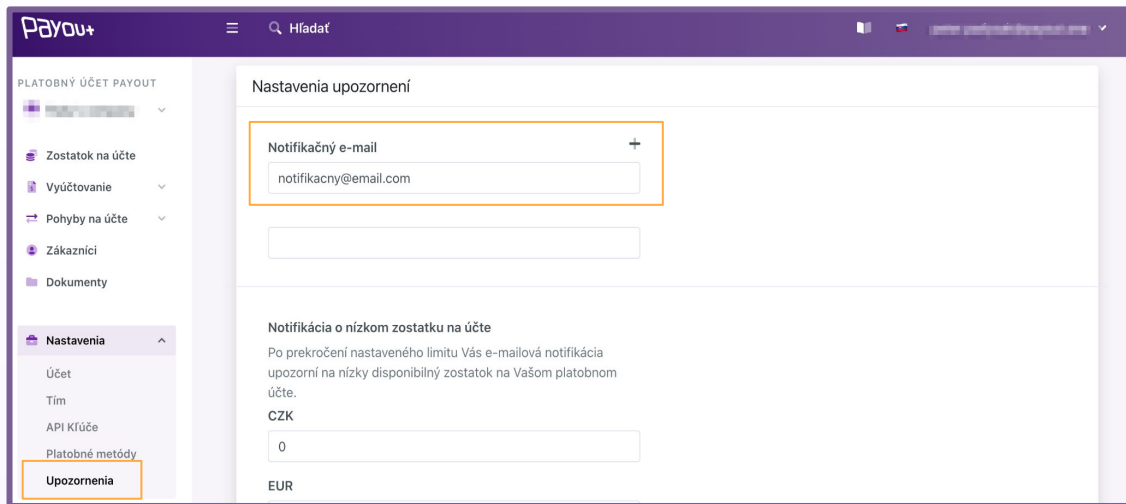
Payout

Hľadať

PLATOBNÝ ÚČET PAYOUT

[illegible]

Zostatok na účte

Vyúčtovanie

Pohyby na účte

Zákazníci

Dokumenty

Nastavenia

Účet

Tím

API Kľúče

Platobné metódy

Upozornenia

Nastavenia upozornení

Notifikačný e-mail

+

notifikacny@email.com

Notifikácia o nízkom zostatku na účte

Po prekročení nastaveného limitu Vás e-mailová notifikácia upozorní na nízky disponibilný zostatok na Vašom platobnom účte.

CZK

0

EUR